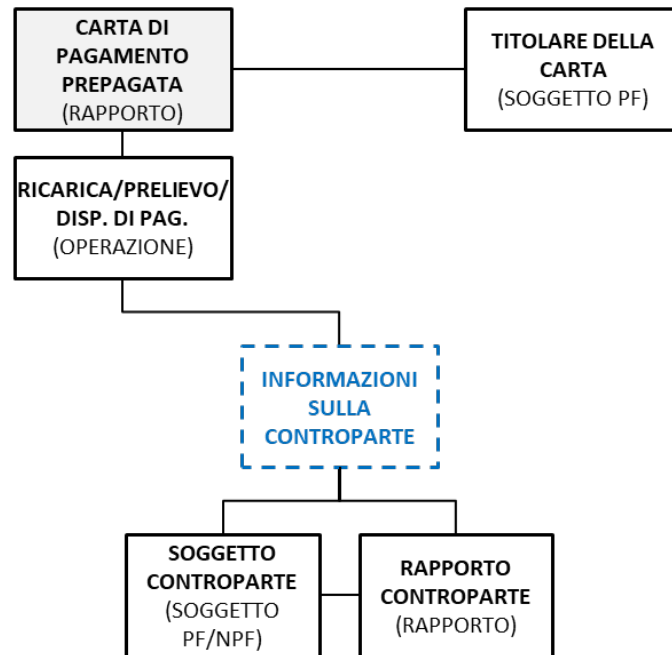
CARTA DI PAGAMENTO PREPAGATA
(RAPPORTO)

TITOLARE DELLA CARTA
(SOGGETTO PF)

RICARICA/PRELIEVO/ DISP. DI PAG.
(OPERAZIONE)

INFORMAZIONI SULLA CONTROPARTE

SOGGETTO CONTROPARTE
(SOGGETTO PF/NPF)

RAPPORTO CONTROPARTE
(RAPPORTO)